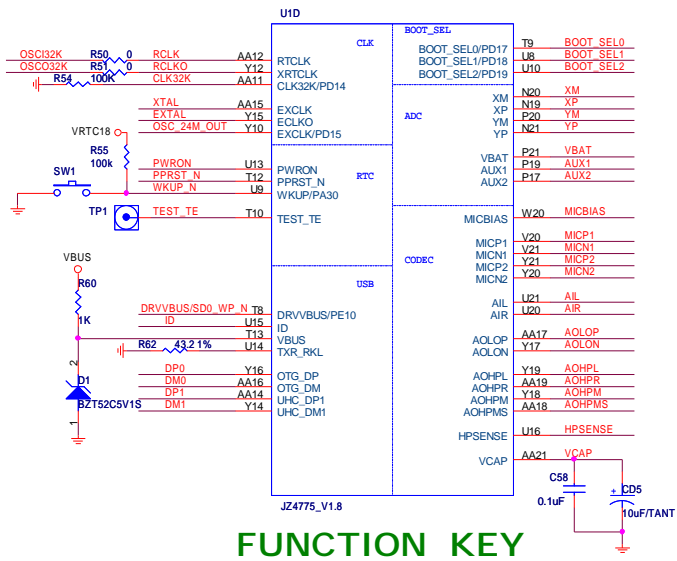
U1D

CLK

BOOT_SEL

OSCI32K
OSCO32K
R50 0
R51 0
R54 100K
RCLK
RCLKO
CLK32K
AA12
Y12
AA11
RTCLK
XRTCLK
CLK32K/PD14

BOOT_SEL0/PD17
BOOT_SEL1/PD18
BOOT_SEL2/PD19
T9
U8
U10
BOOT_SEL0
BOOT_SEL1
BOOT_SEL2

ADC
XM
XP
YM
YP
N20
N19
P20
N21
XM
XP
YM
YP

XTAL
EXTAL
OSC_24M_OUT
AA15
Y15
Y10
EXCLK
ECLKO
EXCLK/PD15

VRTC18
R55
100k

RTC
SW1
PWRON
PPRST_N
WKUP_N
U13
T12
U9
PWRON
PPRST_N
WKUP/PA30

VBAT
AUX1
AUX2
P21
P19
P17
VBAT
AUX1
AUX2

TP1
TEST_TE
T10
TEST_TE

MICBIAS
W20
MICBIAS

CODEC
MICP1
MICN1
MICP2
MICN2
V20
V21
Y21
Y20
MICP1
MICN1
MICP2
MICN2

VBUS
R60
1K

USB
DRVVBUS/SD0_WP_N
ID
T8
U15
T13
U14
DRVVBUS/PE10
ID
VBUS
TXR_RKL
R62 43.2 1%

AIL
AIR
U21
U20
AIL
AIR

AOLOP
AOLON
AA17
Y17
AOLOP
AOLON

D1
BZT52C5V1S
2
1
DP0
DM0
DP1
DM1
Y16
AA16
AA14
Y14
OTG_DP
OTG_DM
UHC_DP1
UHC_DM1

AOHPL
AOHPR
AOHPM
AOHPMS
Y19
AA19
Y18
AA18
AOHPL
AOHPR
AOHPM
AOHPMS

HPSENSE
U16
HPSENSE

VCAP
AA21
VCAP
C58
0.1uF
CD5
10uF/TANT

JZ4775_V1.8

FUNCTION KEY